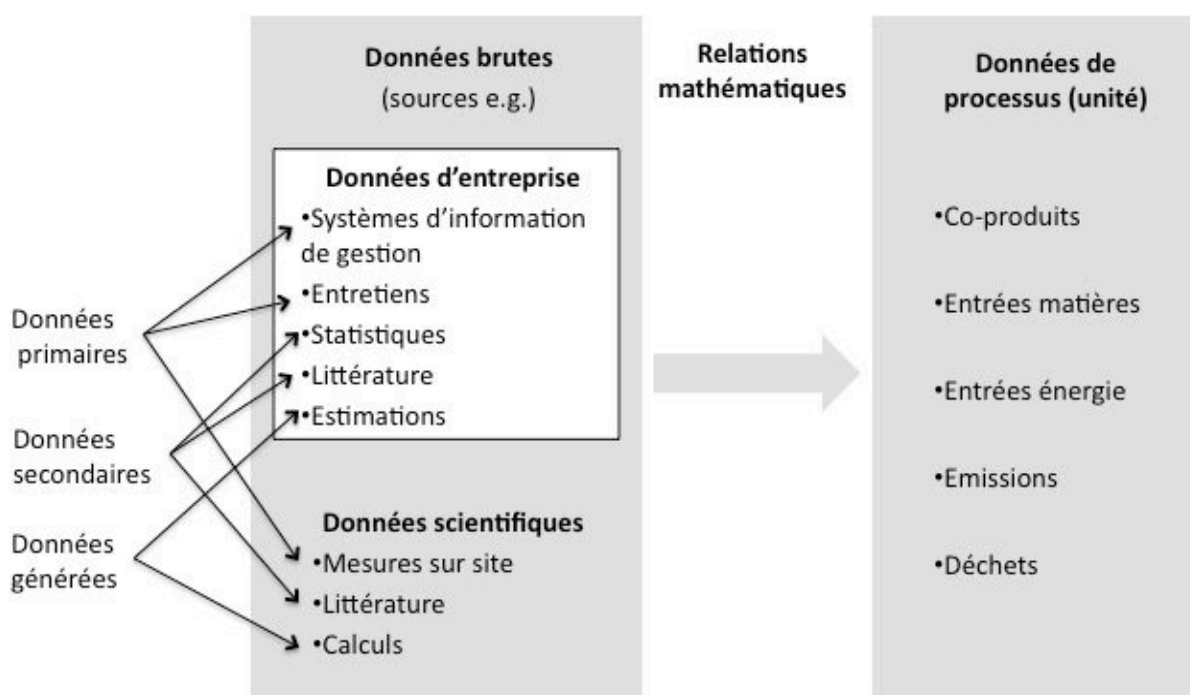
Données brutes
(sources e.g.)

Relations mathématiques

Données de processus (unité)

Données d'entreprise
•Systèmes d'information de gestion
•Entretiens
•Statistiques
•Littérature
•Estimations

Données primaires

Données secondaires

Données générées

Données scientifiques
•Mesures sur site
•Littérature
•Calculs

•Co-produits
•Entrées matières
•Entrées énergie
•Emissions
•Déchets